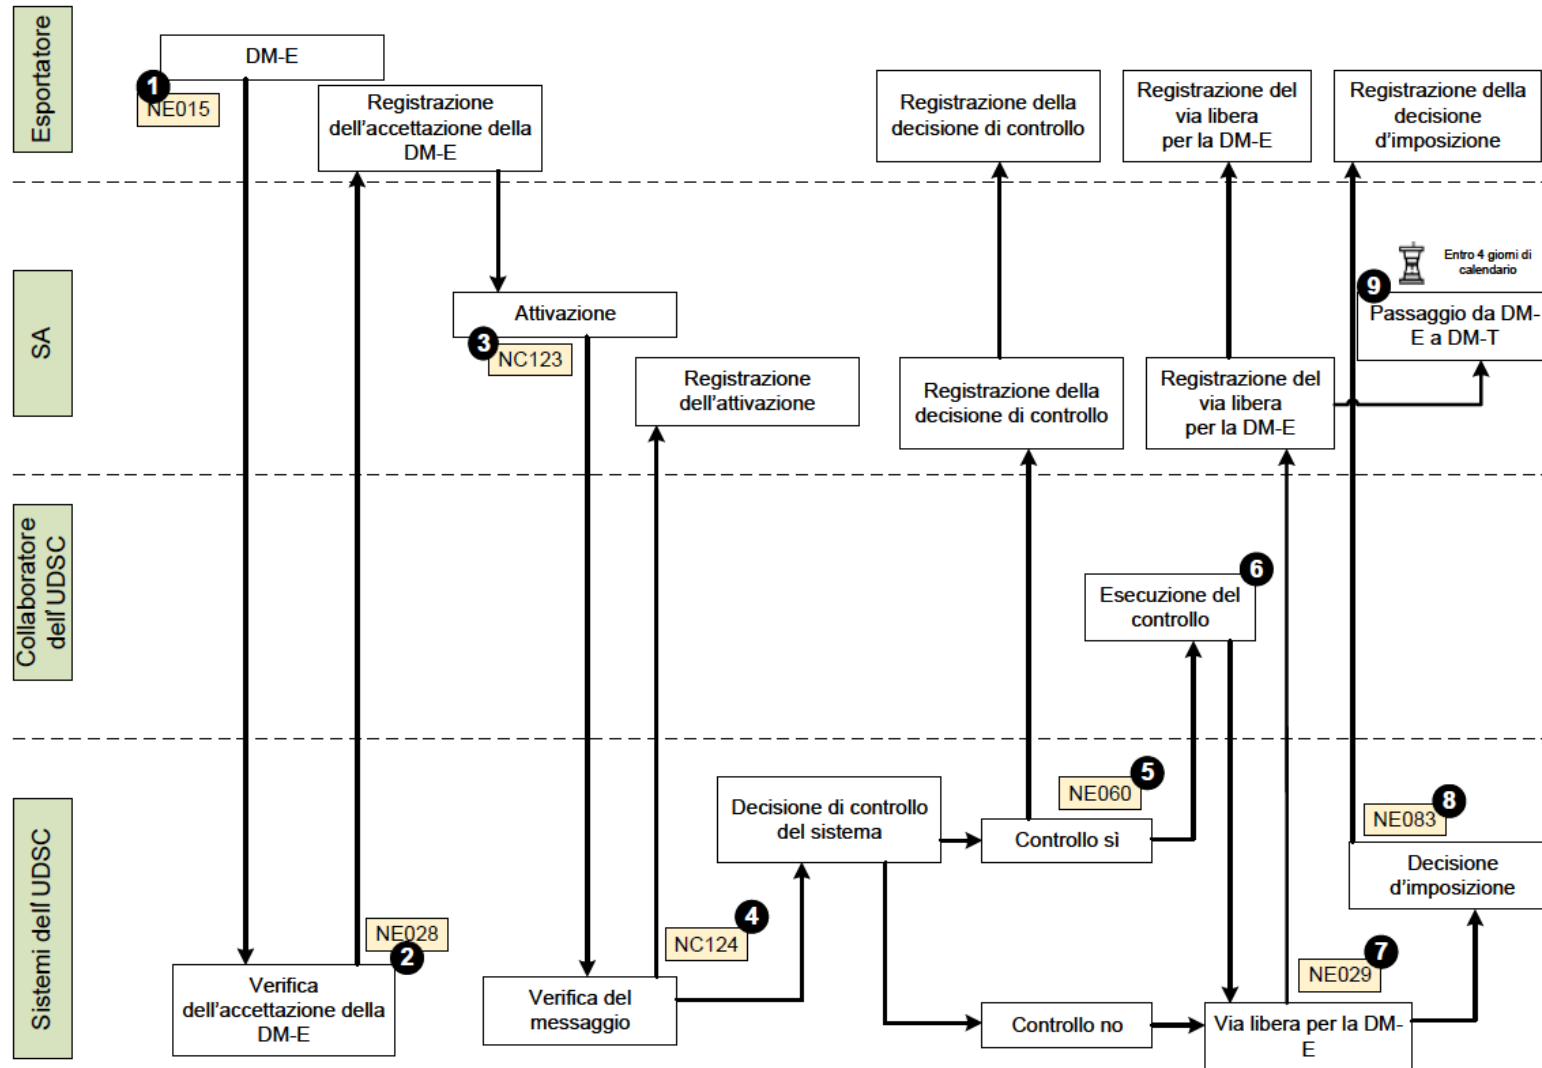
Esportatore

DM-E

1 NE015

Registrazione dell'accettazione della DM-E

Registrazione della decisione di controllo

Registrazione del via libera per la DM-E

Registrazione della decisione d'imposizione

SA

Entro 4 giorni di calendario

Attivazione

3 NC123

Registrazione dell'attivazione

Registrazione della decisione di controllo

Registrazione del via libera per la DM-E

9 Passaggio da DM-E a DM-T

Collaboratore dell'UDSC

6 Esecuzione del controllo

Sistemi dell'UDSC

NE060 5

NE083 8

Decisione di controllo del sistema

Controllo sì

Decisione d'imposizione

NE028 2

NC124 4

NE029 7

Verifica dell'accettazione della DM-E

Verifica del messaggio

Controllo no

Via libera per la DM-E